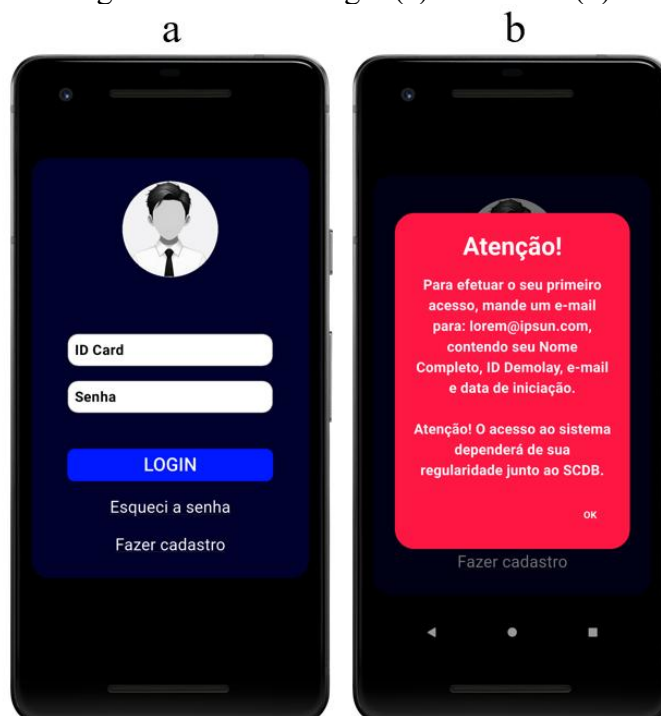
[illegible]

a

b

ID Card

Senha

LOGIN

Esqueci a senha

Fazer cadastro

Atenção!

Para efetuar o seu primeiro acesso, mande um e-mail para: lorem@ipsun.com, contendo seu Nome Completo, ID Demolay, e-mail e data de iniciação.

Atenção! O acesso ao sistema dependerá de sua regularidade junto ao SCDB.

OK

Fazer cadastro